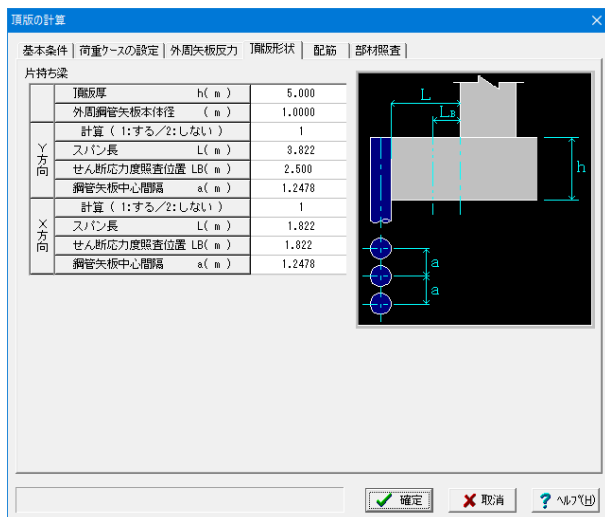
頂版の計算

基本条件 | 荷重ケースの設定 | 外周矢板反力 | 頂版形状 | 配筋 | 部材照査

片持ち梁

|  |  |  |
|---|---|---|
|  | 頂版厚　h( m ) | 5.000 |
|  | 外周鋼管矢板本体径　( m ) | 1.0000 |
| Y方向 | 計算 ( 1:する／2:しない ) | 1 |
|  | スパン長　L( m ) | 3.822 |
|  | せん断応力度照査位置 LB( m ) | 2.500 |
|  | 鋼管矢板中心間隔　a( m ) | 1.2478 |
| X方向 | 計算 ( 1:する／2:しない ) | 1 |
|  | スパン長　L( m ) | 1.822 |
|  | せん断応力度照査位置 LB( m ) | 1.822 |
|  | 鋼管矢板中心間隔　a( m ) | 1.2478 |

L
$L_B$
h
a
a

確定　取消　ﾍﾙﾌﾟ(H)